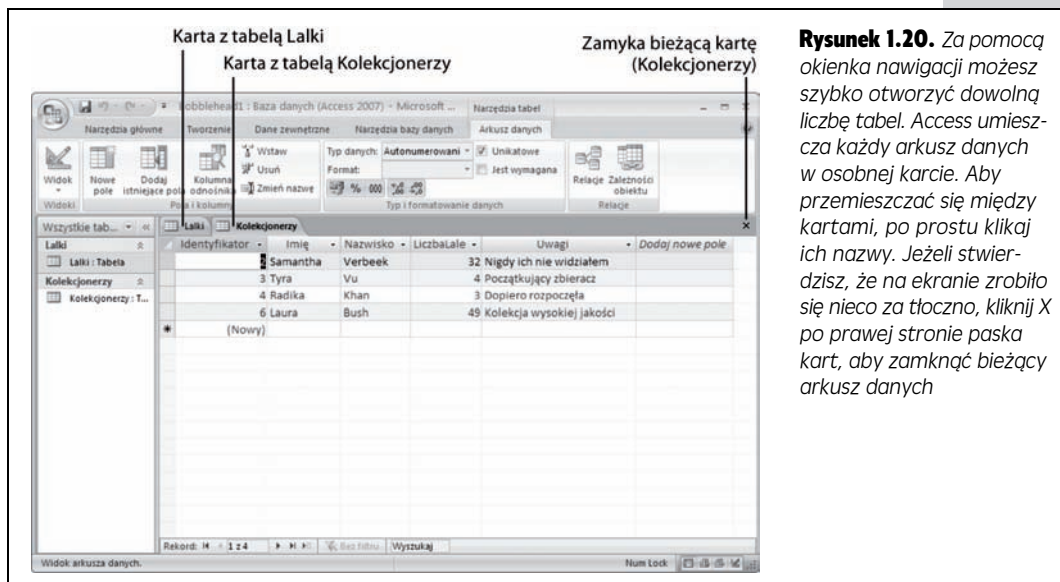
Karta z tabelą Lalki

Karta z tabelą Kolekcjonerzy

Zamyka bieżącą kartę (Kolekcjonerzy)

Bobblehead1 : Baza danych (Access 2007) - Microsoft ...   Narzędzia tabel

Narzędzia główne   Tworzenie   Dane zewnętrzne   Narzędzia bazy danych   Arkusz danych

Widok   Nowe pole   Dodaj istniejące pola   Kolumna odnośnika   Wstaw   Usuń   Zmień nazwę   Typ danych: Autonumerowani   Format:   Unikatowe   Jest wymagana   Relacje   Zależności obiektu

Widoki   Pola i kolumny   Typ i formatowanie danych   Relacje

Wszystkie tab...   Lalki   Kolekcjonerzy

Lalki
Lalki : Tabela
Kolekcjonerzy
Kolekcjonerzy : T...

| Identyfikator | Imię | Nazwisko | LiczbaLale | Uwagi | Dodaj nowe pole |
|---|---|---|---|---|---|
| 2 | Samantha | Verbeek | 32 | Nigdy ich nie widziałem | |
| 3 | Tyra | Vu | 4 | Początkujący zbieracz | |
| 4 | Radika | Khan | 3 | Dopiero rozpoczęła | |
| 6 | Laura | Bush | 49 | Kolekcja wysokiej jakości | |
| (Nowy) | | | | | |

Rekord: 1 z 4   Bez filtru   Wyszukaj

Widok arkusza danych.   Num Lock

**Rysunek 1.20.** *Za pomocą okienka nawigacji możesz szybko otworzyć dowolną liczbę tabel. Access umieszcza każdy arkusz danych w osobnej karcie. Aby przemieszczać się między kartami, po prostu klikaj ich nazwy. Jeżeli stwierdzisz, że na ekranie zrobiło się nieco za tłoczno, kliknij X po prawej stronie paska kart, aby zamknąć bieżący arkusz danych*